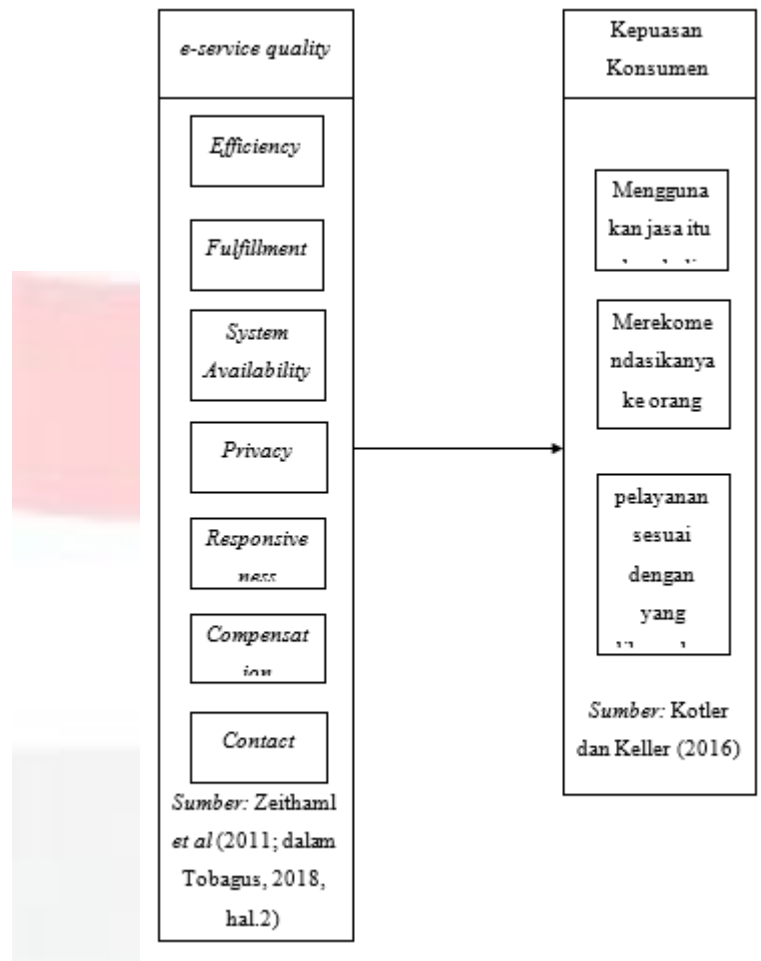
e-service quality

Efficiency

Fulfillment

System Availability

Privacy

Responsive ness

Compensat ion

Contact

Sumber: Zeithaml et al (2011; dalam Tobagus, 2018, hal.2)

Kepuasan Konsumen

Mengguna kan jasa itu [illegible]

Merekome ndasikanya ke orang

pelayanan sesuai dengan yang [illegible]

Sumber: Kotler dan Keller (2016)